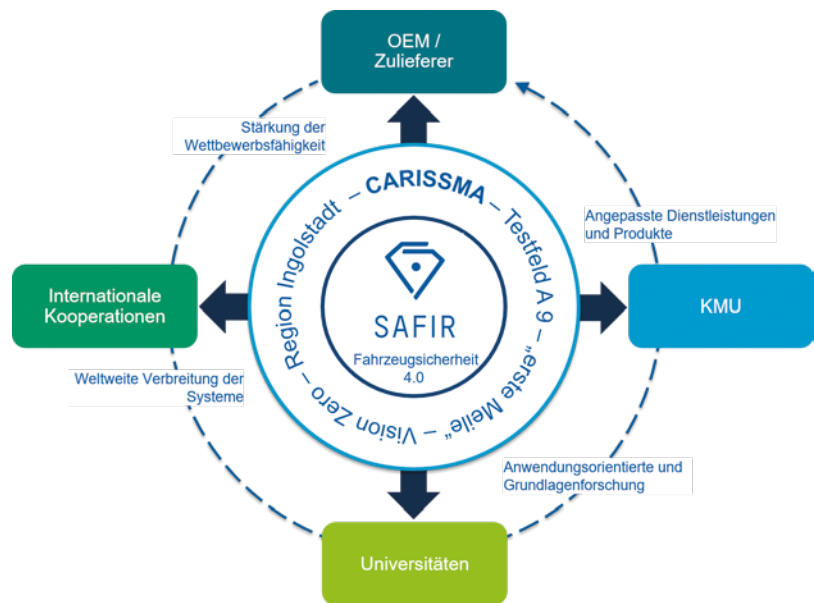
OEM / Zulieferer

Stärkung der Wettbewerbsfähigkeit

Angepasste Dienstleistungen und Produkte

Region Ingolstadt – CARISSMA – Testfeld A 9 – „erste Meile" – Vision Zero –

SAFIR

Fahrzeugsicherheit 4.0

Internationale Kooperationen

KMU

Weltweite Verbreitung der Systeme

Anwendungsorientierte und Grundlagenforschung

Universitäten